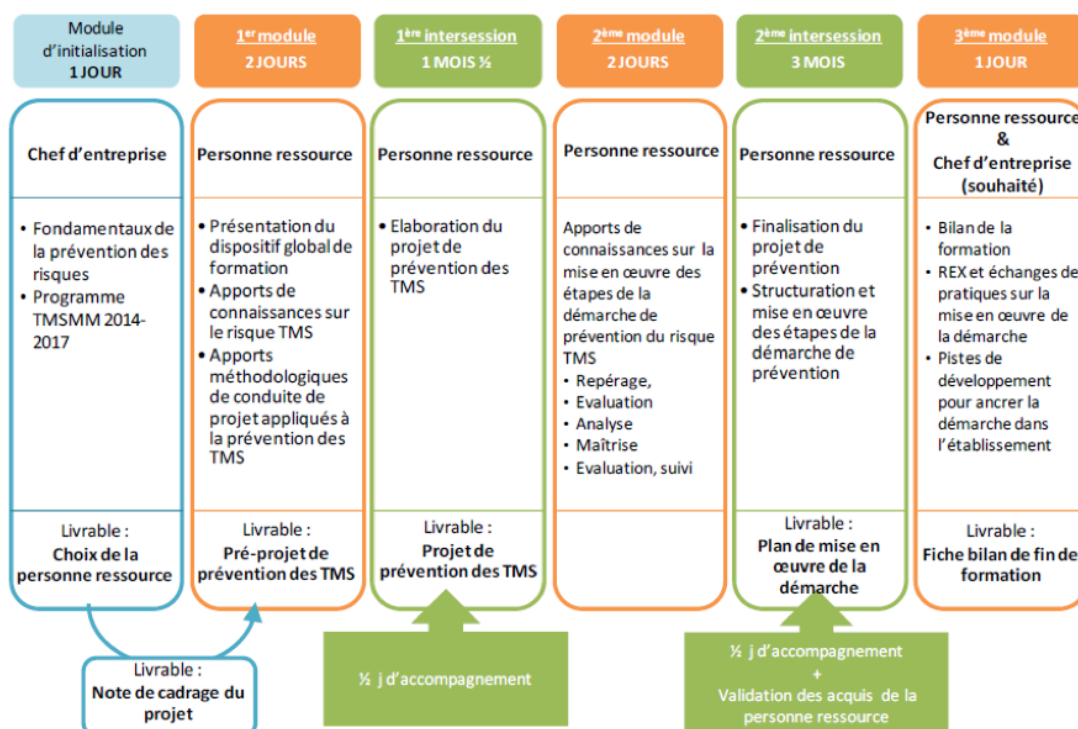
Module d'initialisation
1 JOUR

Chef d'entreprise

• Fondamentaux de la prévention des risques
• Programme TMSMM 2014-2017

Livrable :
Choix de la personne ressource

1$^{er}$ module
2 JOURS

Personne ressource

• Présentation du dispositif global de formation
• Apports de connaissances sur le risque TMS
• Apports méthodologiques de conduite de projet appliqués à la prévention des TMS

Livrable :
Pré-projet de prévention des TMS

1$^{ère}$ intersession
1 MOIS ½

Personne ressource

• Elaboration du projet de prévention des TMS

Livrable :
Projet de prévention des TMS

2$^{ème}$ module
2 JOURS

Personne ressource

Apports de connaissances sur la mise en œuvre des étapes de la démarche de prévention du risque TMS
• Repérage,
• Evaluation
• Analyse
• Maîtrise
• Evaluation, suivi

2$^{ème}$ intersession
3 MOIS

Personne ressource

• Finalisation du projet de prévention
• Structuration et mise en œuvre des étapes de la démarche de prévention

Livrable :
Plan de mise en œuvre de la démarche

3$^{ème}$ module
1 JOUR

Personne ressource
&
Chef d'entreprise (souhaité)

• Bilan de la formation
• REX et échanges de pratiques sur la mise en œuvre de la démarche
• Pistes de développement pour ancrer la démarche dans l'établissement

Livrable :
Fiche bilan de fin de formation

Livrable :
Note de cadrage du projet

½ j d'accompagnement

½ j d'accompagnement
+
Validation des acquis de la personne ressource